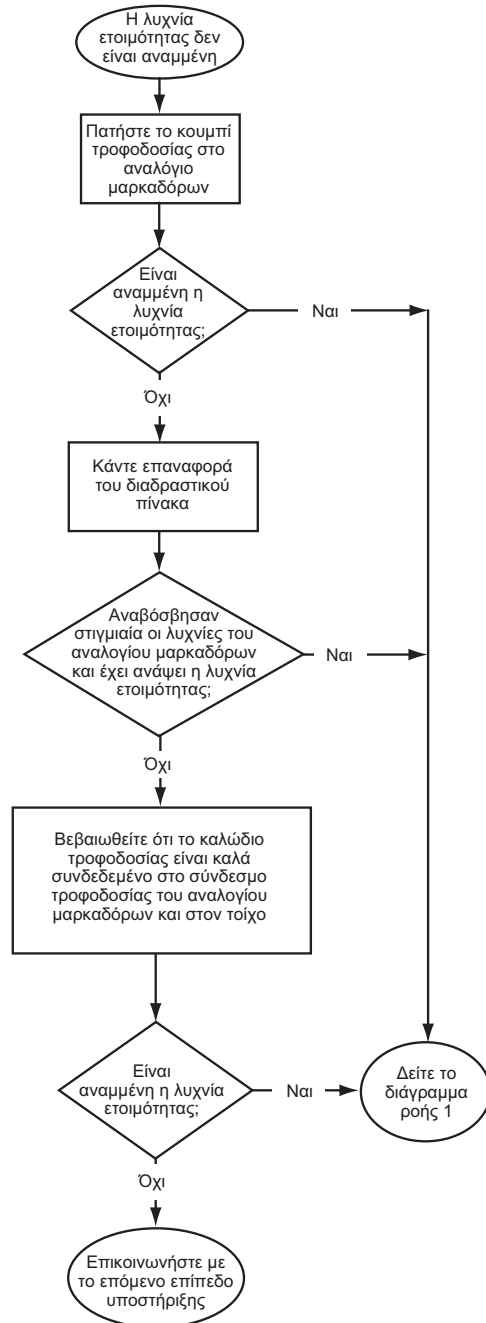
Η λυχνία ετοιμότητας δεν είναι αναμμένη

Πατήστε το κουμπί τροφοδοσίας στο αναλόγιο μαρκαδόρων

Είναι αναμμένη η λυχνία ετοιμότητας;

Ναι

Όχι

Κάντε επαναφορά του διαδραστικού πίνακα

Αναβόσβησαν στιγμιαία οι λυχνίες του αναλογίου μαρκαδόρων και έχει ανάψει η λυχνία ετοιμότητας;

Ναι

Όχι

Βεβαιωθείτε ότι το καλώδιο τροφοδοσίας είναι καλά συνδεδεμένο στο σύνδεσμο τροφοδοσίας του αναλογίου μαρκαδόρων και στον τοίχο

Είναι αναμμένη η λυχνία ετοιμότητας;

Ναι

Δείτε το διάγραμμα ροής 1

Όχι

Επικοινωνήστε με το επόμενο επίπεδο υποστήριξης